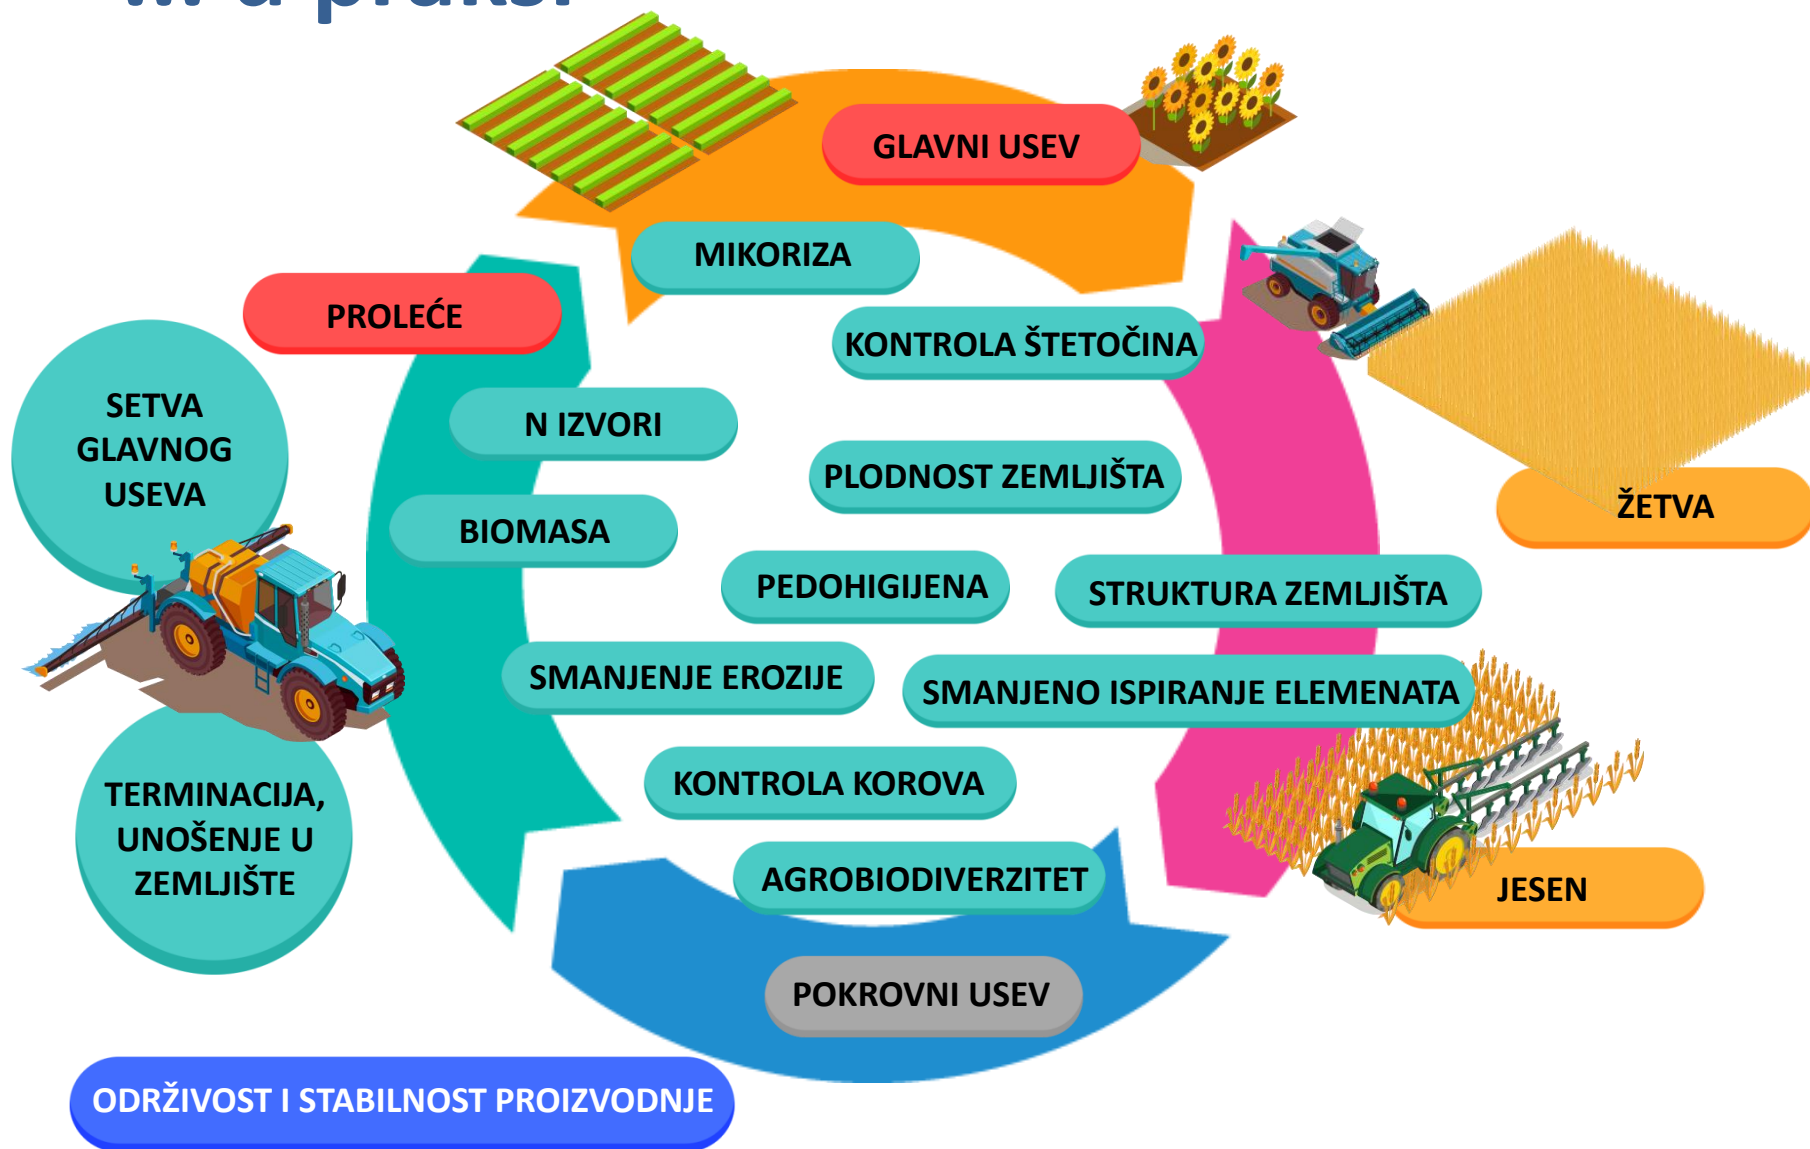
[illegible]

GLAVNI USEV

MIKORIZA

PROLEĆE

KONTROLA ŠTETOČINA

SETVA GLAVNOG USEVA

N IZVORI

PLODNOST ZEMLJIŠTA

ŽETVA

BIOMASA

PEDOHIGIJENA

STRUKTURA ZEMLJIŠTA

SMANJENJE EROZIJE

SMANJENO ISPIRANJE ELEMENATA

TERMINACIJA, UNOŠENJE U ZEMLJIŠTE

KONTROLA KOROVA

AGROBIODIVERZITET

JESEN

POKROVNI USEV

ODRŽIVOST I STABILNOST PROIZVODNJE